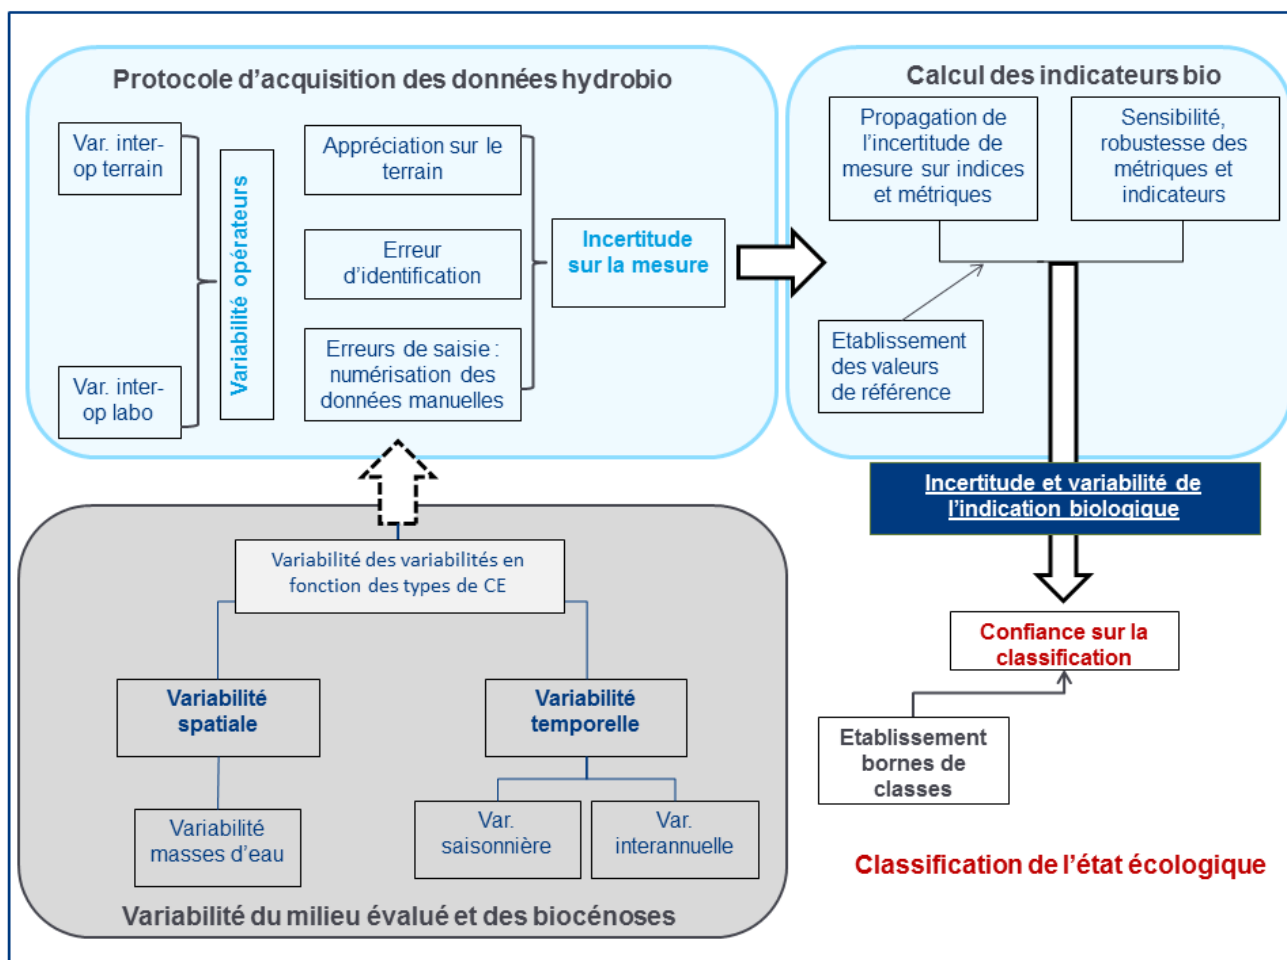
Protocole d’acquisition des données hydrobio

Var. inter-op terrain

Var. inter-op labo

Variabilité opérateurs

Appréciation sur le terrain

Erreur d’identification

Erreurs de saisie : numérisation des données manuelles

Incertitude sur la mesure

Calcul des indicateurs bio

Propagation de l’incertitude de mesure sur indices et métriques

Sensibilité, robustesse des métriques et indicateurs

Etablissement des valeurs de référence

Incertitude et variabilité de l’indication biologique

Confiance sur la classification

Etablissement bornes de classes

Classification de l’état écologique

Variabilité des variabilités en fonction des types de CE

Variabilité spatiale

Variabilité temporelle

Variabilité masses d’eau

Var. saisonnière

Var. interannuelle

Variabilité du milieu évalué et des biocénoses